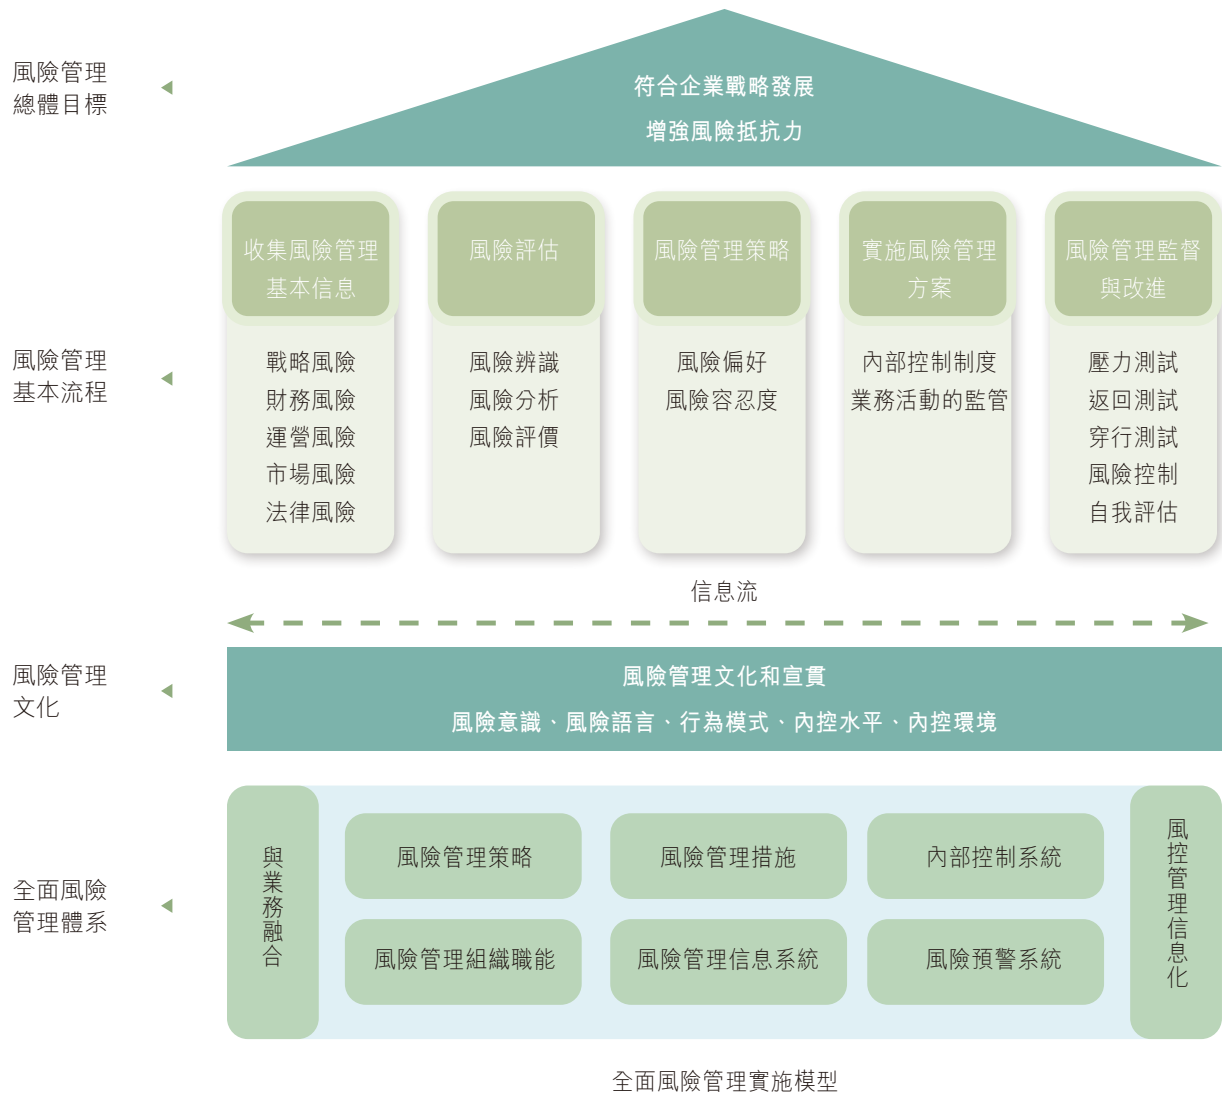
風險管理總體目標

符合企業戰略發展
增強風險抵抗力

風險管理基本流程

收集風險管理基本信息
戰略風險
財務風險
運營風險
市場風險
法律風險

風險評估
風險辨識
風險分析
風險評價

風險管理策略
風險偏好
風險容忍度

實施風險管理方案
內部控制制度
業務活動的監管

風險管理監督與改進
壓力測試
返回測試
穿行測試
風險控制
自我評估

信息流

風險管理文化

風險管理文化和宣貫
風險意識、風險語言、行為模式、內控水平、內控環境

全面風險管理體系

與業務融合

風險管理策略
風險管理措施
內部控制系統
風險管理組織職能
風險管理信息系統
風險預警系統

風控管理信息化

全面風險管理實施模型